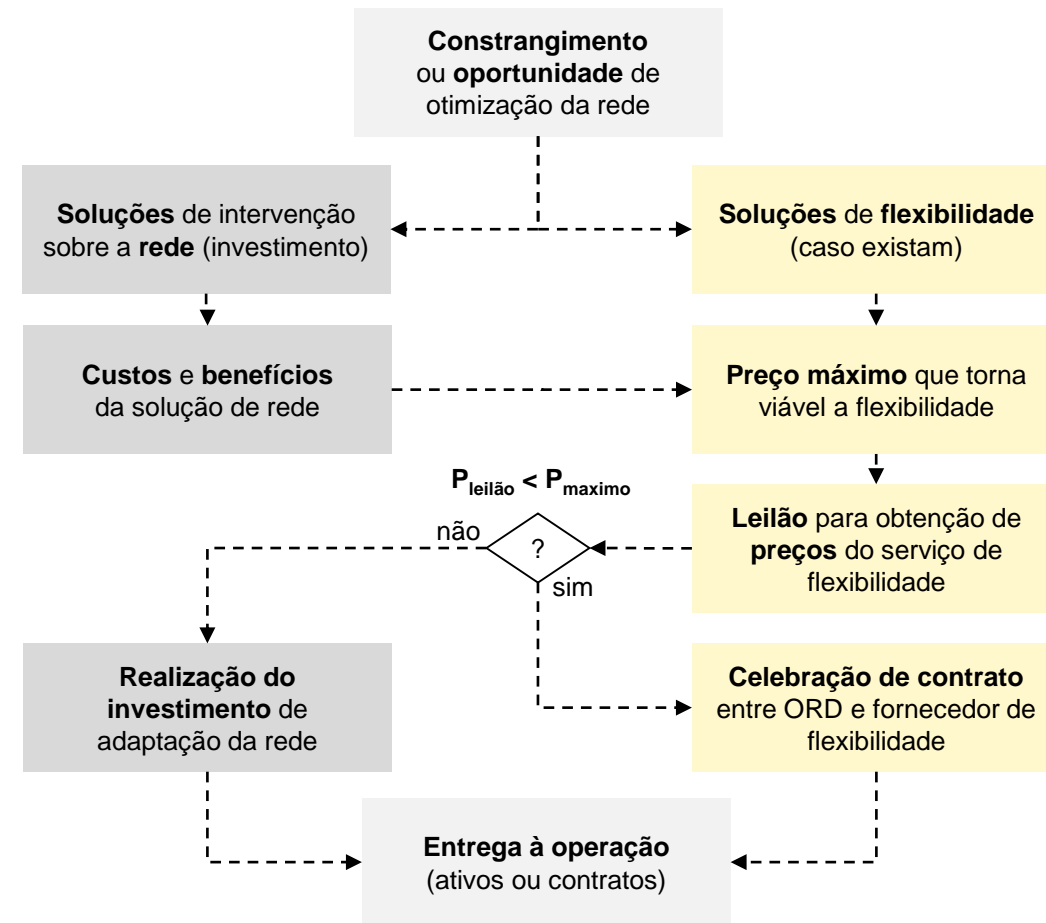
Constrangimento ou oportunidade de otimização da rede

Soluções de intervenção sobre a rede (investimento)

Soluções de flexibilidade (caso existam)

Custos e benefícios da solução de rede

Preço máximo que torna viável a flexibilidade

$P_{leilão} < P_{maximo}$

não

?

sim

Leilão para obtenção de preços do serviço de flexibilidade

Realização do investimento de adaptação da rede

Celebração de contrato entre ORD e fornecedor de flexibilidade

Entrega à operação (ativos ou contratos)